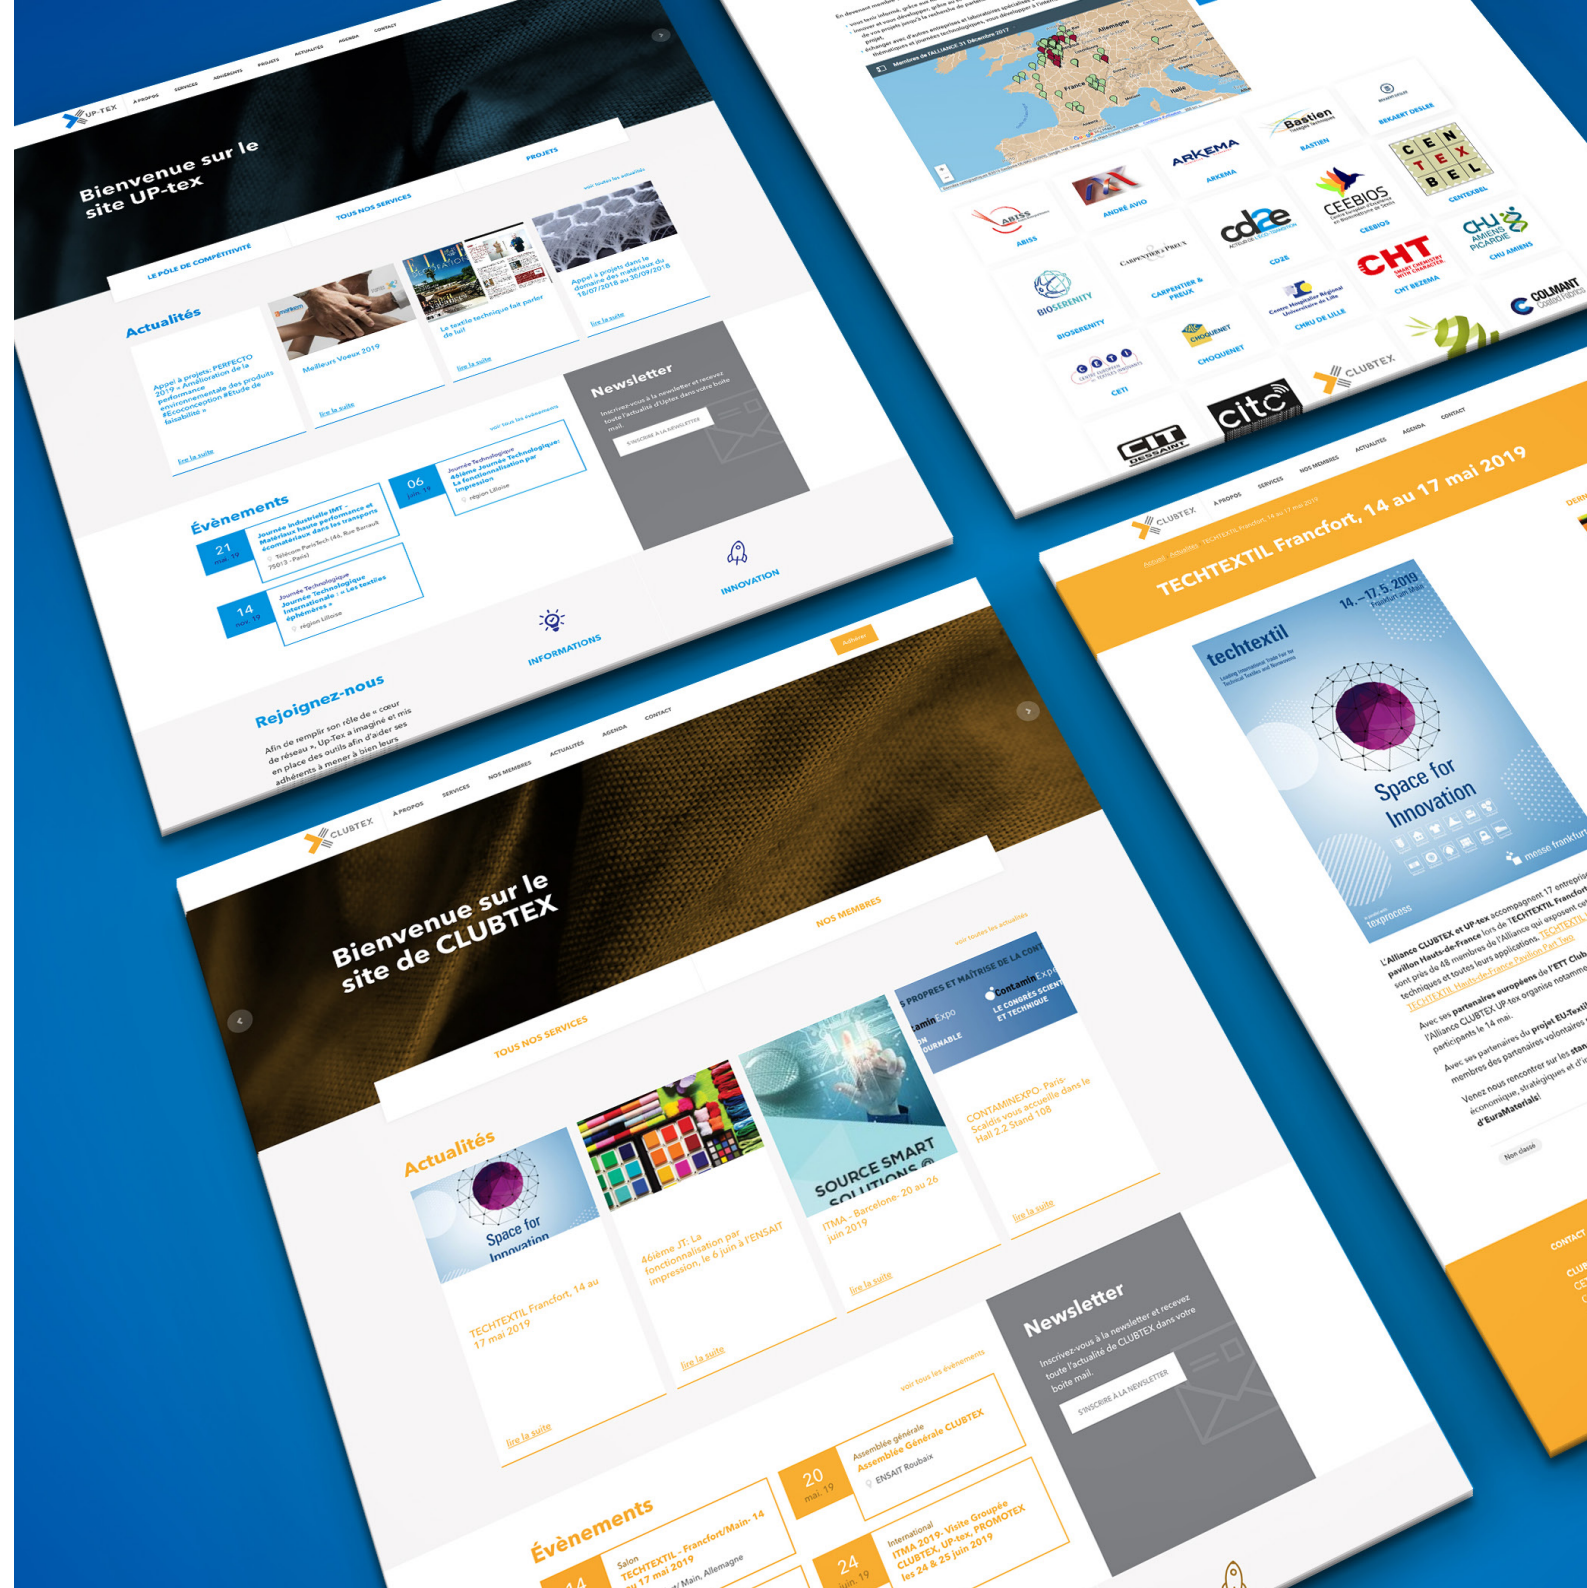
UP-TEX
À PROPOS SERVICES ADHÉRENTS PROJETS ACTUALITÉS AGENDA CONTACT

Bienvenue sur le site UP-tex

LE PÔLE DE COMPÉTITIVITÉ
TOUS NOS SERVICES
PROJETS

Actualités
voir toutes les actualités

Appel à projets: PERFECTO 2019 « Amélioration de la performance environnementale des produits #Écoconception #Étude de faisabilité »
lire la suite

Meilleurs Voeux 2019
lire la suite

Le textile technique fait parler de lui
lire la suite

Appel à projets dans le domaine des matériaux du 18/07/2018 au 30/09/2018
lire la suite

Newsletter
Inscrivez-vous à la newsletter et recevez toute l'actualité d'Uptex dans votre boite mail.
S'INSCRIRE À LA NEWSLETTER

Évènements
voir tous les évènements

21 mai 19
Journée industrielle IMT – Matériaux haute performance et écomatériaux dans les transports
Télécom ParisTech (46, Rue Barrault 75013 - Paris)

06 juin 19
Journée Technologique 46ième Journée Technologique: La fonctionnalisation par impression
région Lilloise

14 nov. 19
Journée Technologique Journée Technologique Internationale « Les textiles éphémères »
région Lilloise

INFORMATIONS
INNOVATION

Rejoignez-nous
Afin de remplir son rôle de « cœur de réseau », Up-Tex a imaginé et mis en place des outils afin d'aider ses adhérents à mener à bien leurs

Adhérer

Membres de l'ALLIANCE 31 Décembre 2017
ABISS
ANDRÉ AVIO
ARKEMA
BASTIEN
BEKAERT DESLEE
CARPENTIER & PREUX
CD2E
CEEBIOS
CENTEXBEL
BIOSERENITY
CHOQUENET
CHRU DE LILLE
CHT BEZEMA
CHU AMIENS
CETI
COLMANT
CLUBTEX
citc
CIT DESSAINT

CLUBTEX
À PROPOS SERVICES NOS MEMBRES ACTUALITÉS AGENDA CONTACT

TECHTEXTIL Francfort, 14 au 17 mai 2019
Accueil Actualités TECHTEXTIL Francfort, 14 au 17 mai 2019

techtextil
14.–17.5.2019
Space for Innovation
messe frankfurt

L'Alliance CLUBTEX et UP-tex accompagnent 17 entreprises sur le pavillon Hauts-de-France lors de TECHTEXTIL Francfort. Ce sont près de 48 membres de l'Alliance qui exposent cette année leurs techniques et toutes leurs applications. TECHTEXTIL Hauts-de-France Pavillon Hall 3.0
Avec ses partenaires européens de l'ETT Club, l'Alliance CLUBTEX UP-tex organise notamment participants le 14 mai.
Avec ses partenaires du projet EU-Textile membres des partenaires volontaires
Venez nous rencontrer sur les stands économique, stratégiques et d'EuraMaterials!
Non classé

CONTACT

Bienvenue sur le site de CLUBTEX
TOUS NOS SERVICES
NOS MEMBRES

Actualités
voir toutes les actualités

Space for Innovation
TECHTEXTIL Francfort, 14 au 17 mai 2019
lire la suite

46ième JT: La fonctionnalisation par impression, le 6 juin à l'ENSAIT
lire la suite

SOURCE SMART SOLUTIONS
ITMA - Barcelone - 20 au 26 juin 2019
lire la suite

CONTAMINEXPO- Paris-Scaldis vous accueille dans le Hall 2.2 Stand 108
lire la suite

Newsletter
Inscrivez-vous à la newsletter et recevez toute l'actualité de CLUBTEX dans votre boite mail.
S'INSCRIRE À LA NEWSLETTER

Évènements
voir tous les évènements

14
Salon TECHTEXTIL - Francfort/Main- 14 au 17 mai 2019
/Main, Allemagne

20 mai. 19
Assemblée générale Assemblée Générale CLUBTEX
ENSAIT Roubaix

24 juin. 19
International ITMA 2019- Visite Groupée CLUBTEX, UP-tex, PROMOTEX les 24 & 25 juin 2019